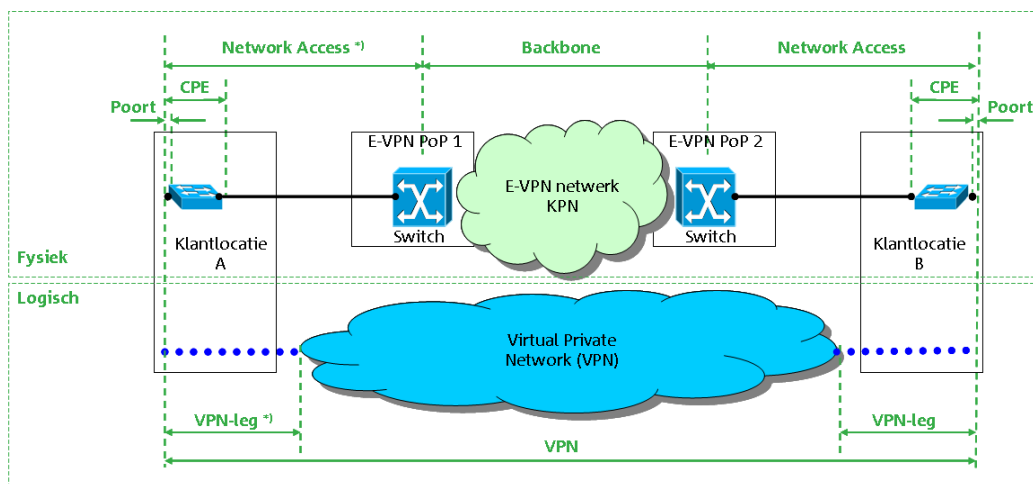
Network Access *)

Backbone

Network Access

CPE

CPE

Poort

Poort

E-VPN PoP 1

E-VPN PoP 2

E-VPN netwerk KPN

Switch

Switch

Klantlocatie A

Klantlocatie B

Fysiek

Logisch

Virtual Private Network (VPN)

VPN-leg *)

VPN-leg

VPN